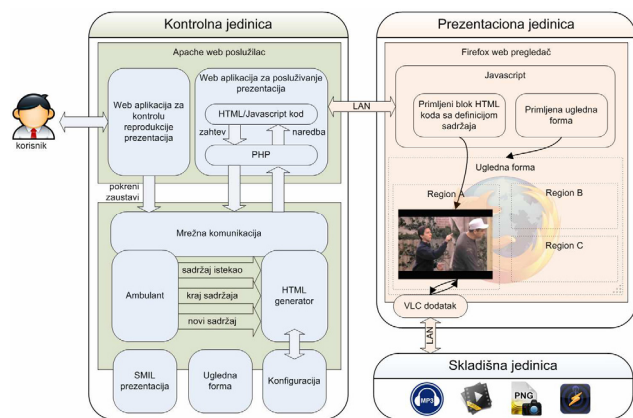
Kontrolna jedinica

Apache web poslužilac

Web aplikacija za kontrolu reprodukcije prezentacija

Web aplikacija za posluživanje prezentacija

HTML/Javascript kod

zahtev

naredba

PHP

korisnik

pokreni

zaustavi

Mrežna komunikacija

Ambulant

sadržaj istekao

kraj sadržaja

novi sadržaj

HTML generator

SMIL prezentacija

Ugledna forma

Konfiguracija

LAN

Prezentaciona jedinica

Firefox web pregledač

Javascript

Primljeni blok HTML koda sa definicijom sadržaja

Primljena ugledna forma

Ugledna forma

Region A

Region B

Region C

VLC dodatak

LAN

Skladišna jedinica

MP3

PNG